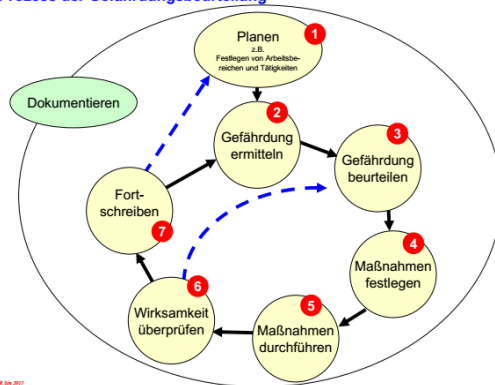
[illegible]rozess der Gefährdungsbeurteilung

Dokumentieren

1
Planen
z.B.
Festlegen von Arbeitsbereichen und Tätigkeiten

2
Gefährdung ermitteln

3
Gefährdung beurteilen

4
Maßnahmen festlegen

5
Maßnahmen durchführen

6
Wirksamkeit überprüfen

7
Fortschreiben

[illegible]